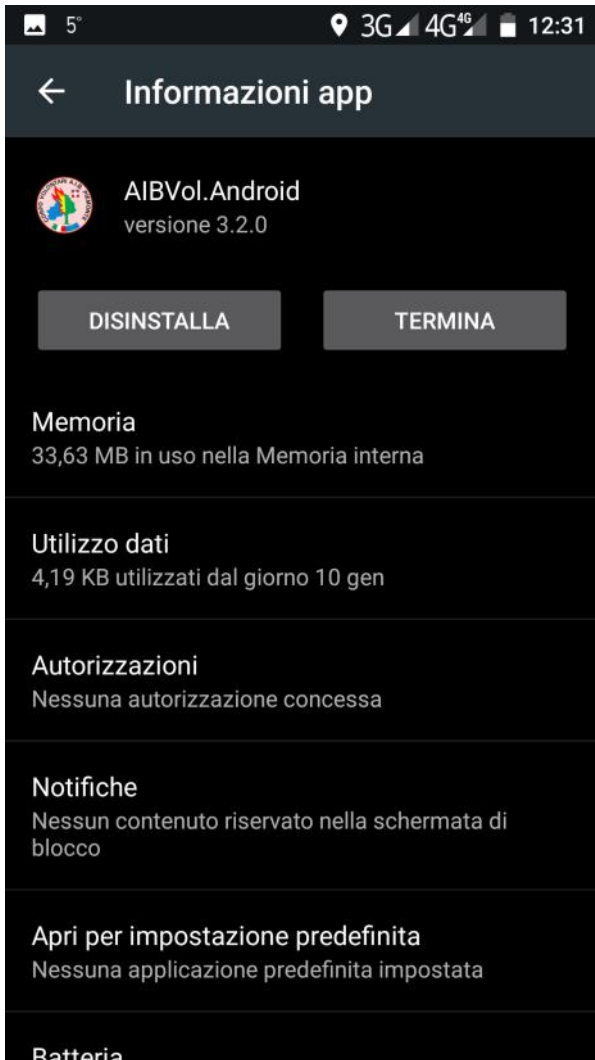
5° 3G 4G 4G 12:31

← Informazioni app

AIBVol.Android
versione 3.2.0

DISINSTALLA TERMINA

Memoria
33,63 MB in uso nella Memoria interna

Utilizzo dati
4,19 KB utilizzati dal giorno 10 gen

Autorizzazioni
Nessuna autorizzazione concessa

Notifiche
Nessun contenuto riservato nella schermata di blocco

Apri per impostazione predefinita
Nessuna applicazione predefinita impostata

Batteria